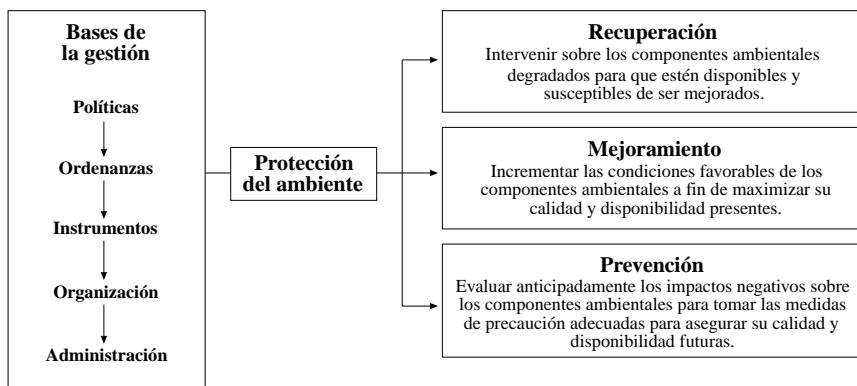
Bases de la gestión

Políticas

Ordenanzas

Instrumentos

Organización

Administración

Protección del ambiente

Recuperación
Intervenir sobre los componentes ambientales degradados para que estén disponibles y susceptibles de ser mejorados.

Mejoramiento
Incrementar las condiciones favorables de los componentes ambientales a fin de maximizar su calidad y disponibilidad presentes.

Prevención
Evaluar anticipadamente los impactos negativos sobre los componentes ambientales para tomar las medidas de precaución adecuadas para asegurar su calidad y disponibilidad futuras.